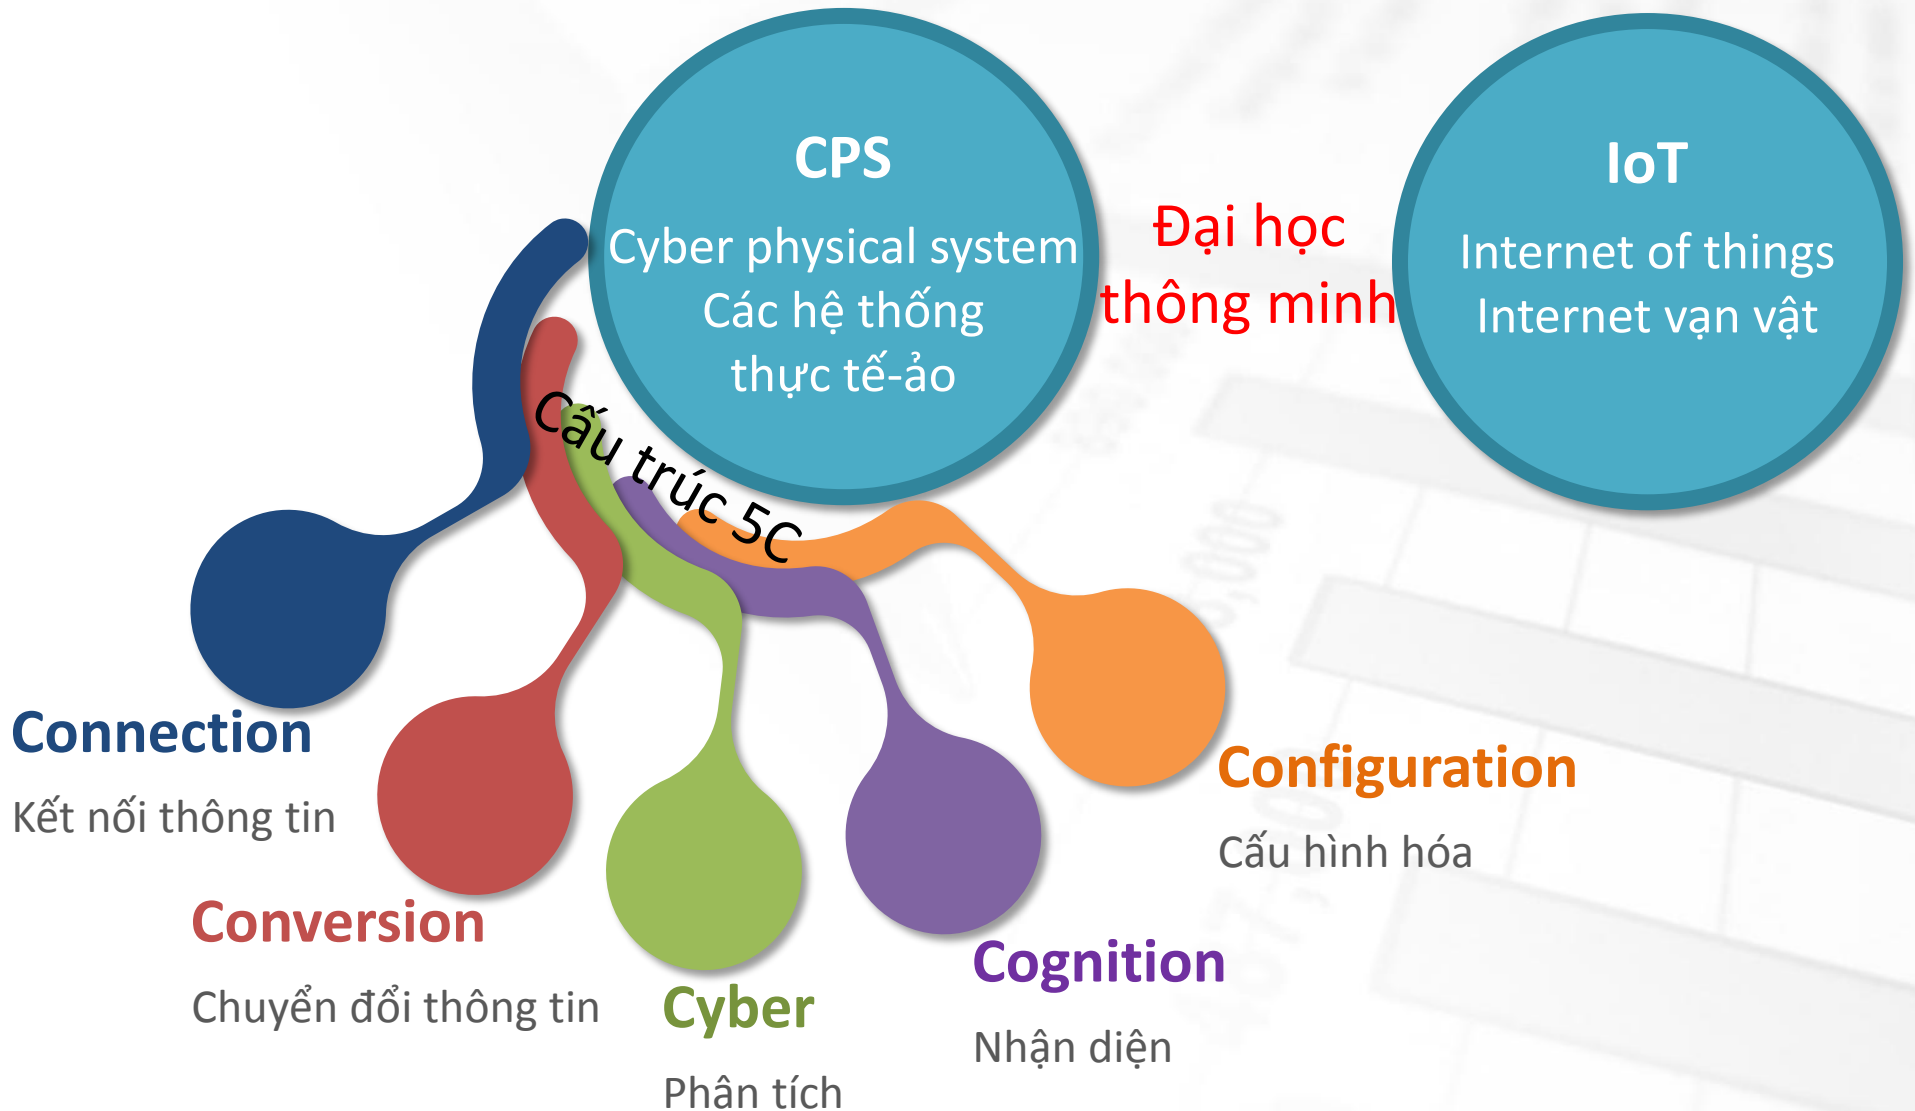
CPS

Cyber physical system
Các hệ thống thực tế-ảo

Đại học thông minh

IoT

Internet of things
Internet vạn vật

Cấu trúc 5C

Connection

Kết nối thông tin

Conversion

Chuyển đổi thông tin

Cyber

Phân tích

Cognition

Nhận diện

Configuration

Cấu hình hóa